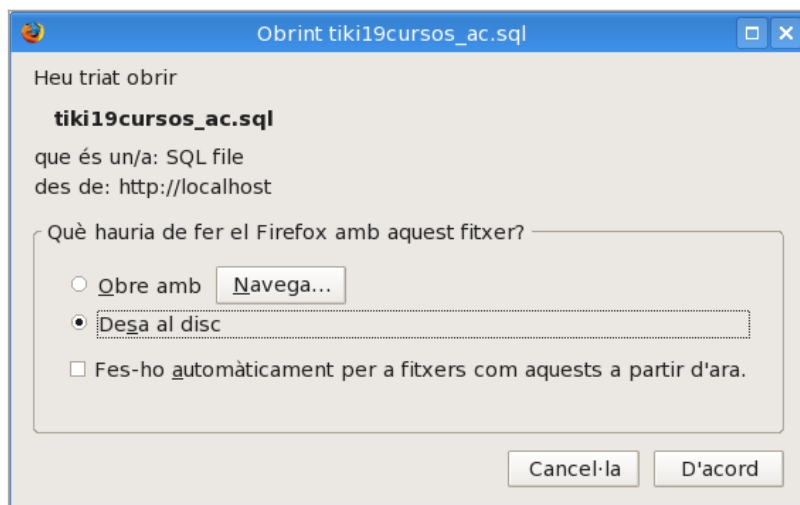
Obrint tiki19cursos_ac.sql

Heu triat obrir

tiki19cursos_ac.sql

que és un/a: SQL file
des de: http://localhost

Què hauria de fer el Firefox amb aquest fitxer?

Obre amb Navega...

Desa al disc

Fes-ho automàticament per a fitxers com aquests a partir d'ara.

Cancel·la D'acord